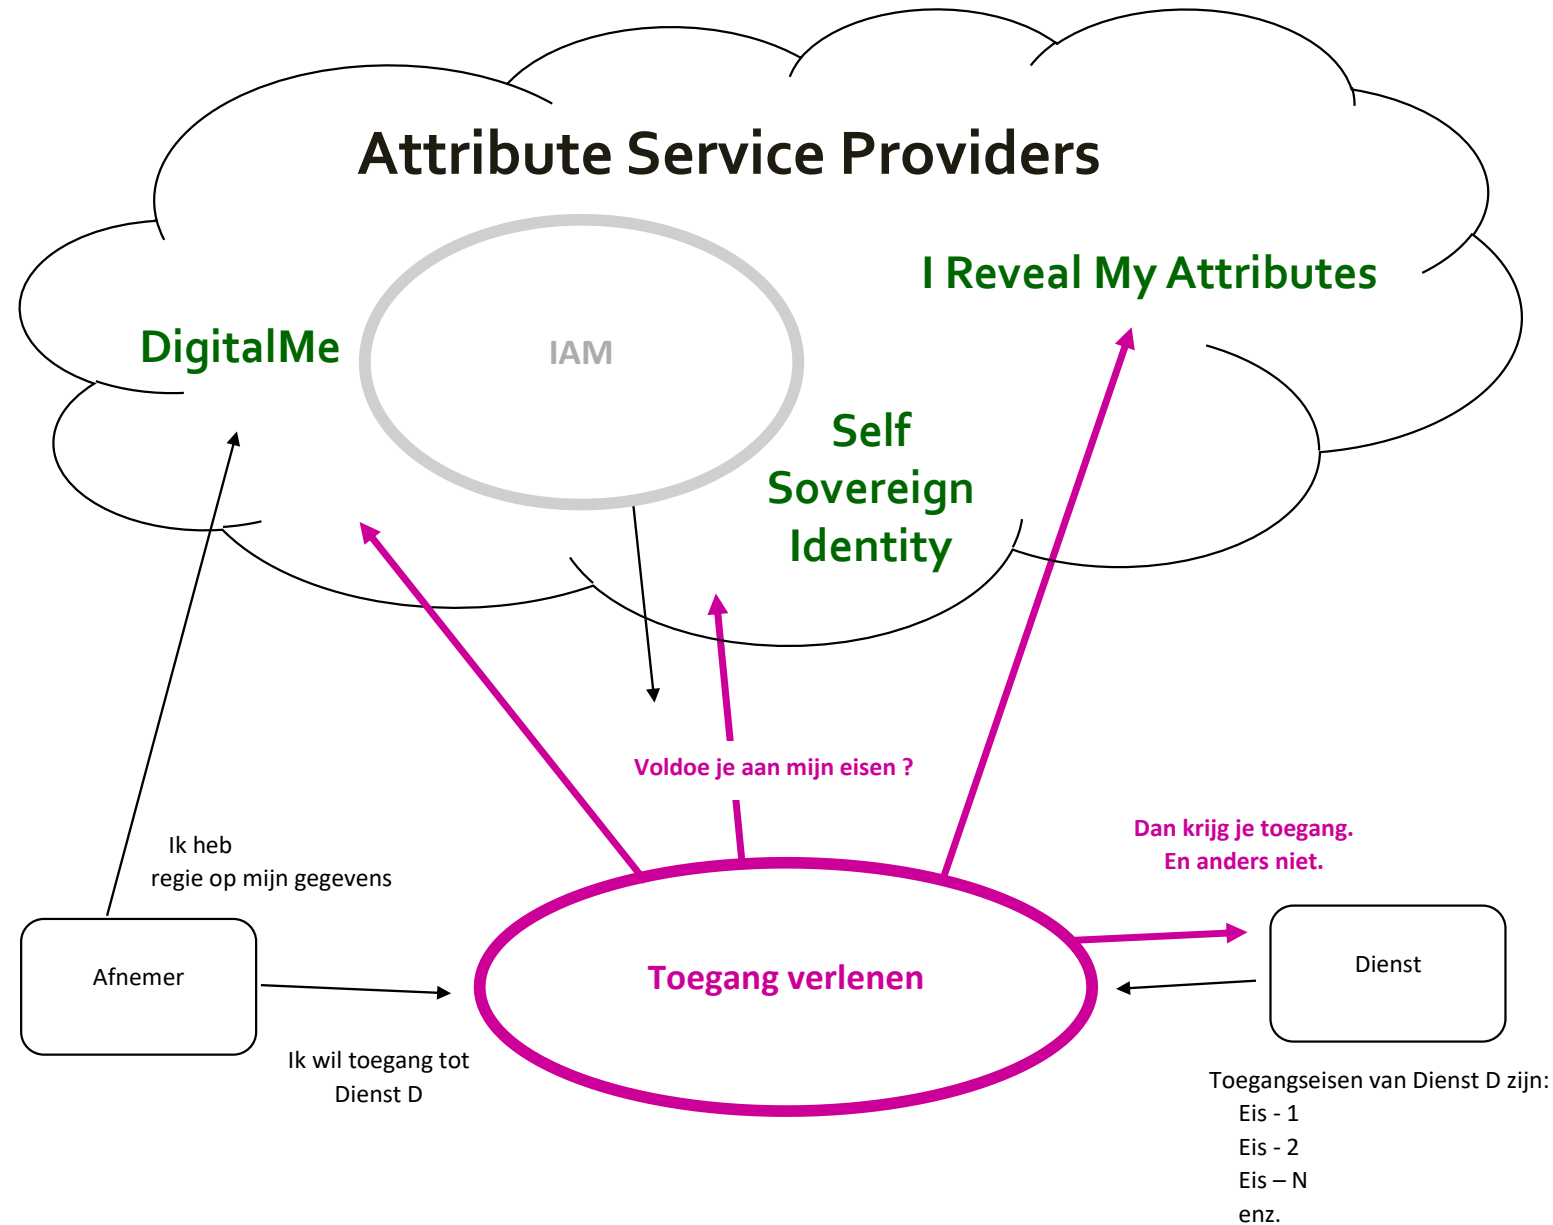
Attribute Service Providers

I Reveal My Attributes

DigitalMe

IAM

Self Sovereign Identity

Voldoe je aan mijn eisen ?

Dan krijg je toegang.
En anders niet.

Ik heb
regie op mijn gegevens

Afnemer

Toegang verlenen

Dienst

Ik wil toegang tot Dienst D

Toegangseisen van Dienst D zijn:
Eis - 1
Eis - 2
Eis – N
enz.